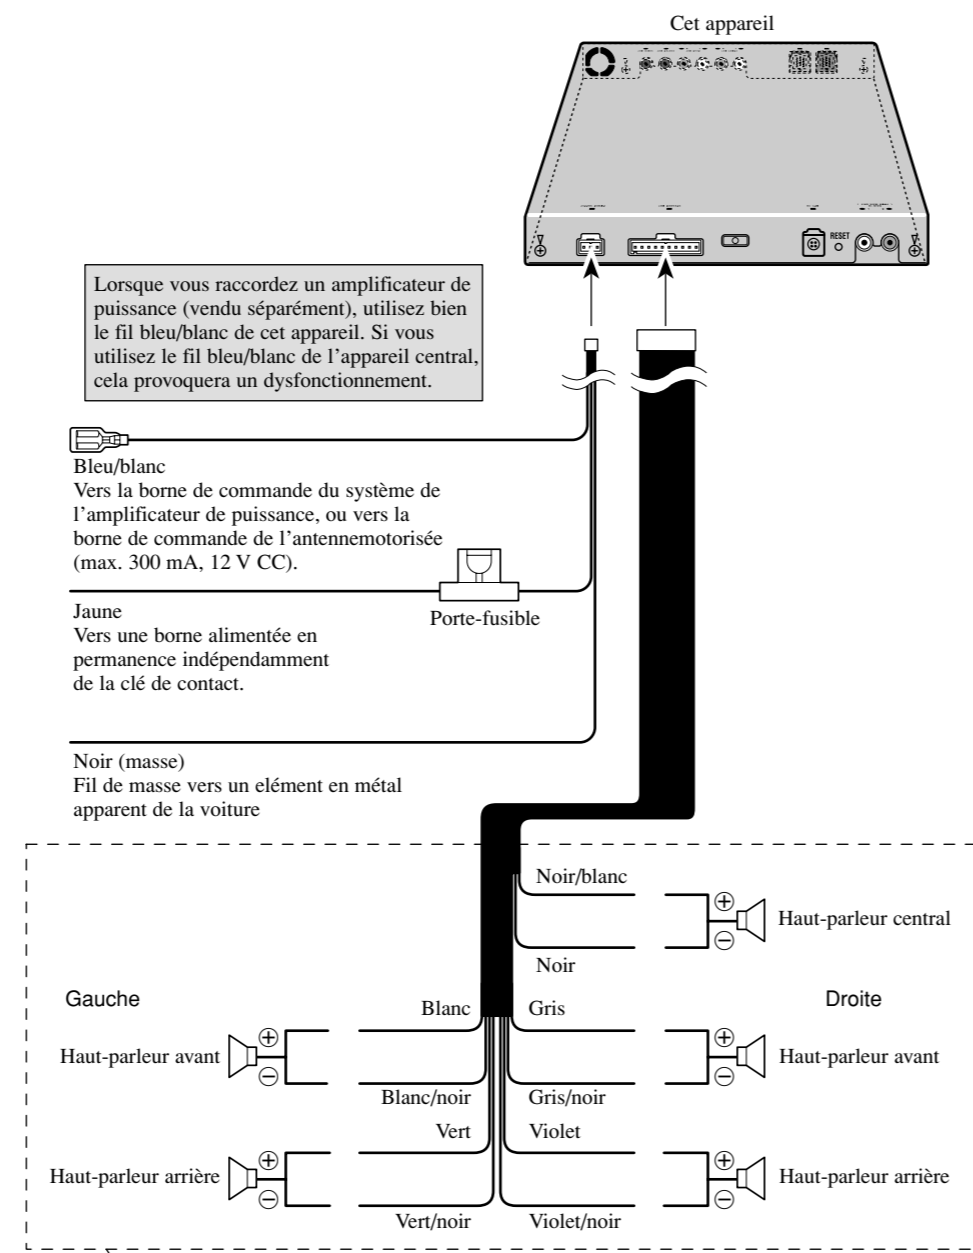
Cet appareil

RESET

Lorsque vous raccordez un amplificateur de puissance (vendu séparément), utilisez bien le fil bleu/blanc de cet appareil. Si vous utilisez le fil bleu/blanc de l'appareil central, cela provoquera un dysfonctionnement.

Bleu/blanc
Vers la borne de commande du système de l'amplificateur de puissance, ou vers la borne de commande de l'antennemotorisée (max. 300 mA, 12 V CC).

Porte-fusible

Jaune
Vers une borne alimentée en permanence indépendamment de la clé de contact.

Noir (masse)
Fil de masse vers un elément en métal apparent de la voiture

Noir/blanc

Haut-parleur central

Noir

Gauche

Droite

Blanc

Gris

Haut-parleur avant

Haut-parleur avant

Blanc/noir

Gris/noir

Vert

Violet

Haut-parleur arrière

Haut-parleur arrière

Vert/noir

Violet/noir